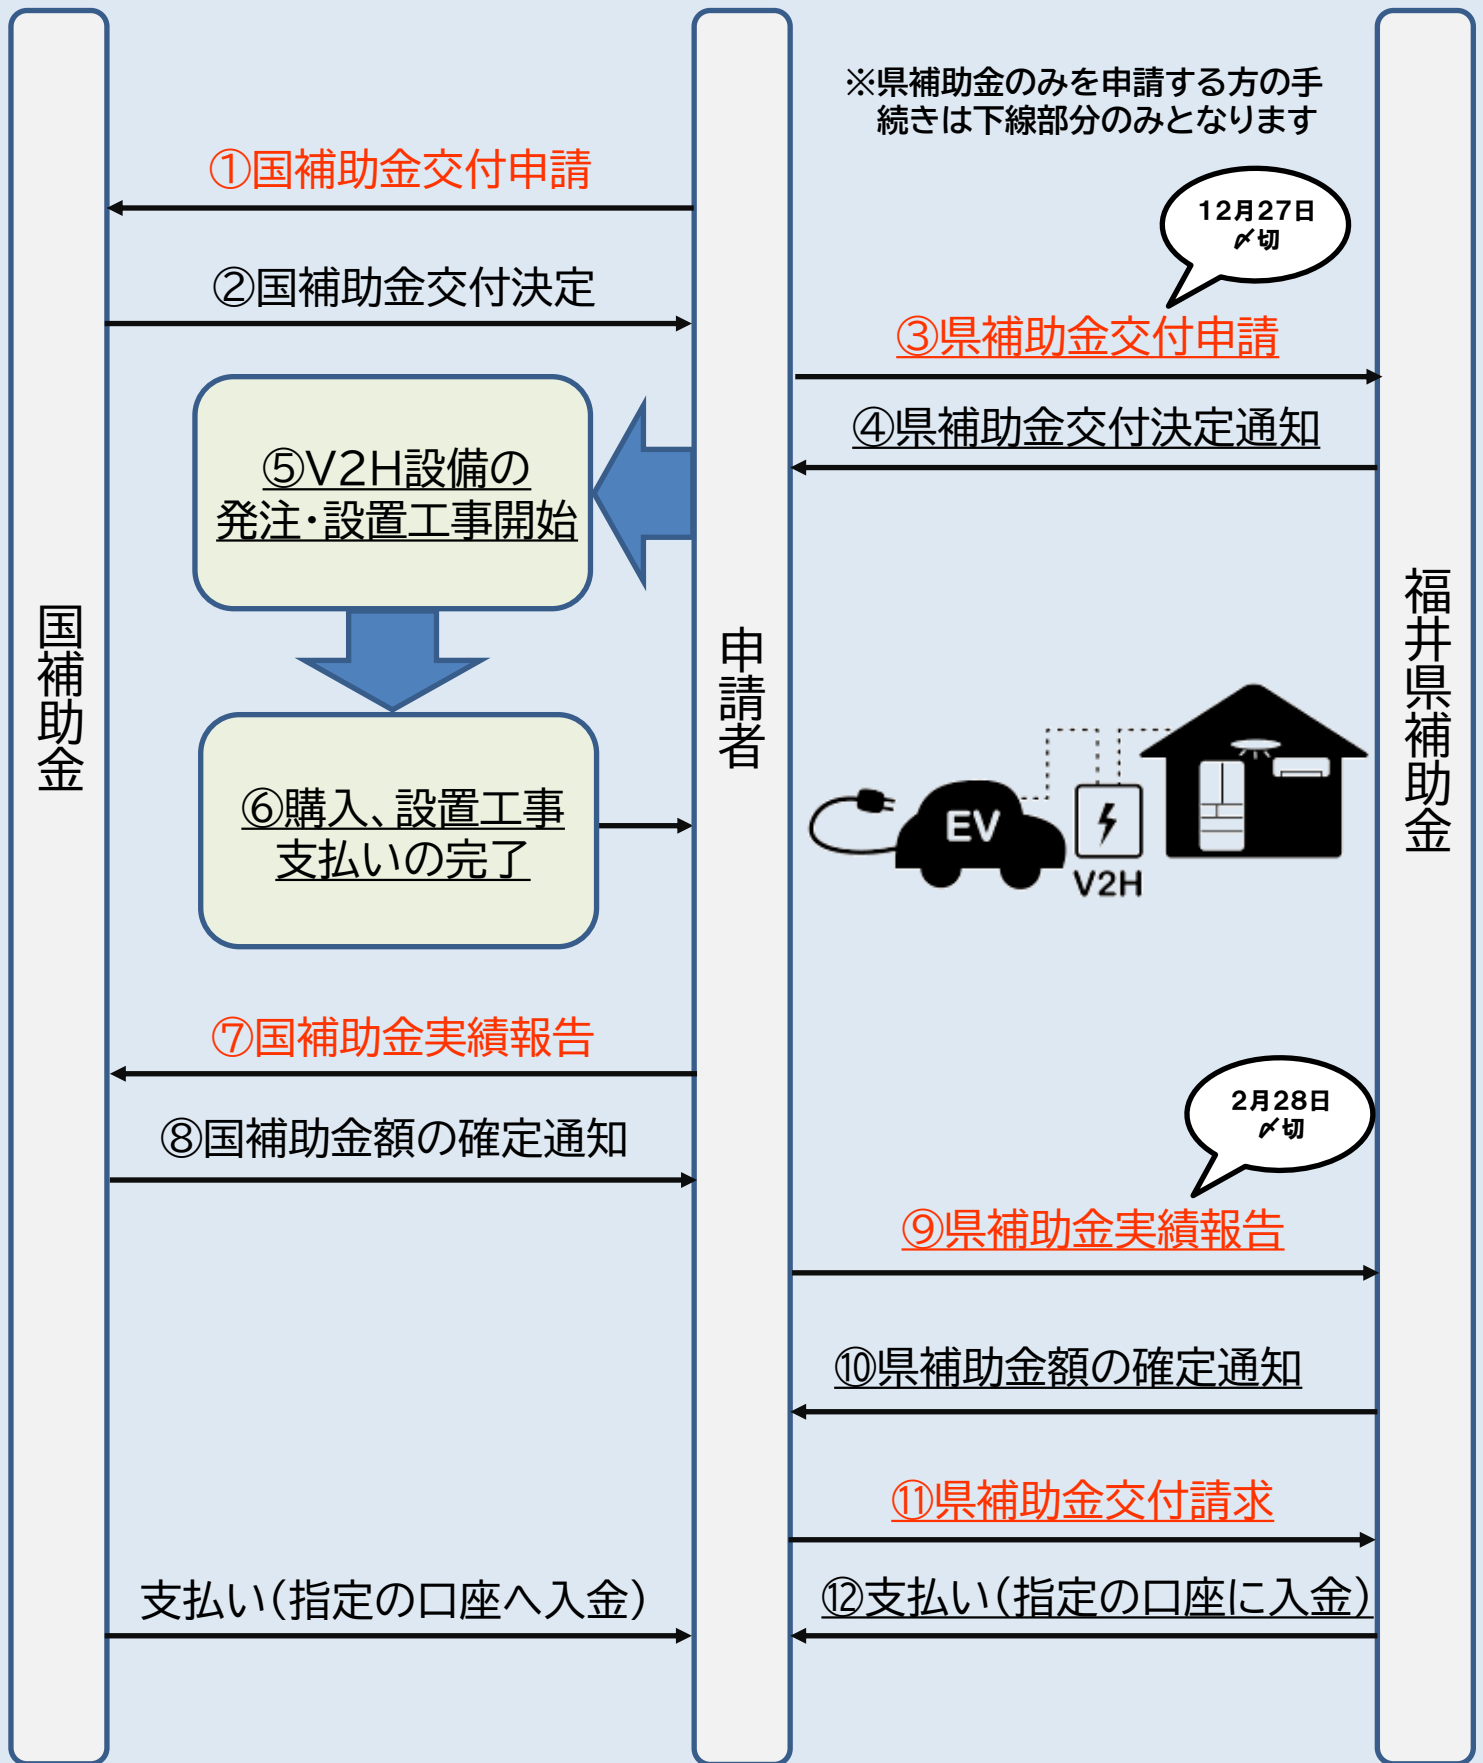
国補助金

申請者

福井県補助金

※県補助金のみを申請する方の手続きは下線部分のみとなります

①国補助金交付申請

12月27日 〆切

②国補助金交付決定

③県補助金交付申請

④県補助金交付決定通知

⑤V2H設備の発注・設置工事開始

⑥購入、設置工事支払いの完了

EV

V2H

⑦国補助金実績報告

⑧国補助金額の確定通知

2月28日 〆切

⑨県補助金実績報告

⑩県補助金額の確定通知

⑪県補助金交付請求

支払い(指定の口座へ入金)

⑫支払い(指定の口座に入金)